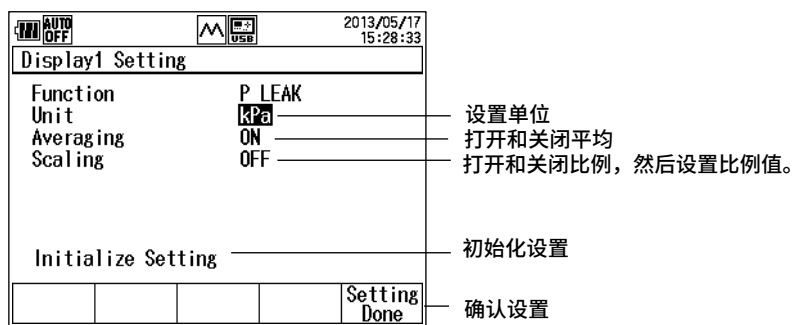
AUTO OFF
USB
2013/05/17
15:28:33

Display1 Setting

| Function | P LEAK |
|---|---|
| Unit | kPa |
| Averaging | ON |
| Scaling | OFF |

设置单位
打开和关闭平均
打开和关闭比例，然后设置比例值。

Initialize Setting
初始化设置

Setting Done
确认设置